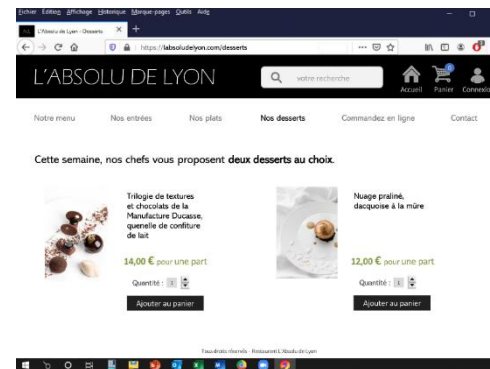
Fichier Édition Affichage Historique Marque-pages Outils Aide

L'Absolu de Lyon - Desserts ×

https://labsoludelyon.com/desserts

L'ABSOLU DE LYON

votre recherche

Accueil Panier Connexion

Notre menu Nos entrées Nos plats Nos desserts Commandez en ligne Contact

Cette semaine, nos chefs vous proposent **deux desserts au choix**.

Trilogie de textures et chocolats de la Manufacture Ducasse, quenelle de confiture de lait

14,00 € pour une part

Quantité : 1

Ajouter au panier

Nuage praliné, dacquoise à la mûre

12,00 € pour une part

Quantité : 1

Ajouter au panier

Tous droits réservés - Restaurant L'Absolu de Lyon